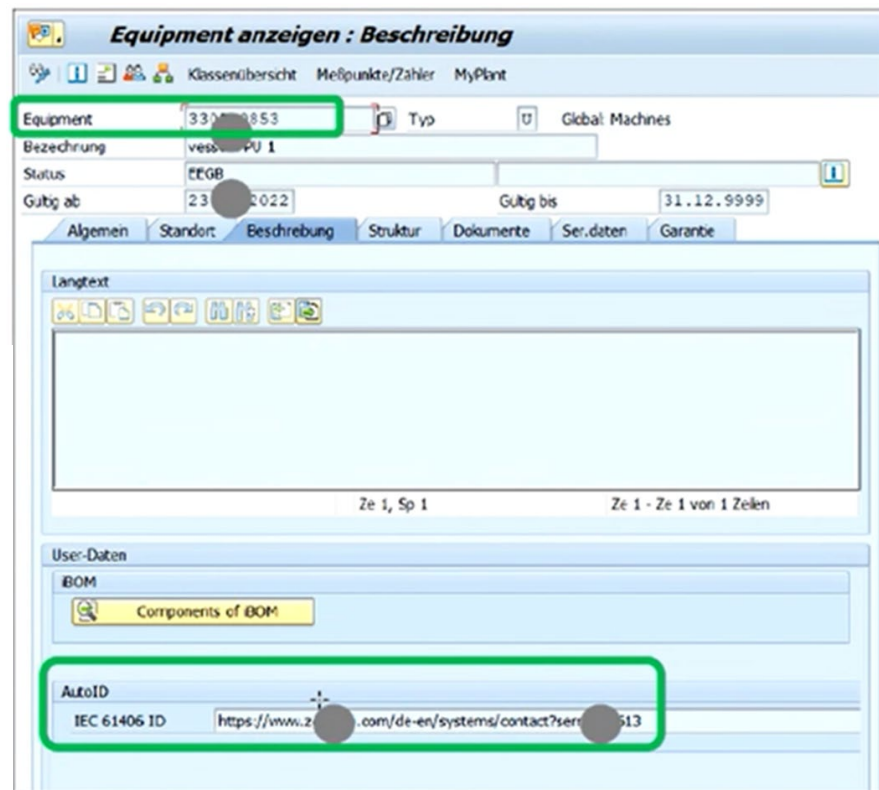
Equipment anzeigen : Beschreibung

Klassenübersicht Meßpunkte/Zähler MyPlant

Equipment 330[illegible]853 Typ U Global Machnes
Bezechnung vess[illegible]PU 1
Status EEGB
Gultig ab 23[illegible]2022 Gultig bis 31.12.9999

Algemein Standort Beschreibung Struktur Dokumente Ser.daten Garantie

Langtext

Ze 1, Sp 1 Ze 1 - Ze 1 von 1 Zeilen

User-Daten
iBOM
Components of iBOM

AutoID
IEC 61406 ID https://www.z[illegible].com/de-en/systems/contact?ser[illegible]513